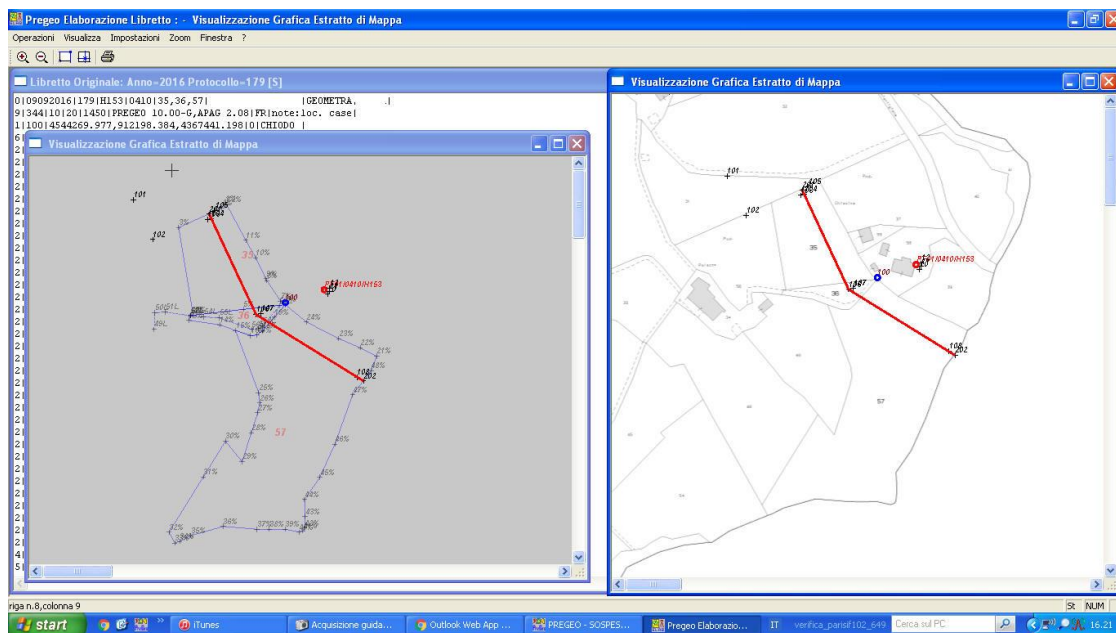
Pregeo Elaborazione Libretto : - Visualizzazione Grafica Estratto di Mappa

Operazioni Visualizza Impostazioni Zoom Finestra ?

Libretto Originale: Anno=2016 Protocollo=179 [S]

0|09092016|179|H153|0410|35,36,57| |GEOMETRA. .|
9|344|10|20|1450|PREGEO 10.00-G,APAG 2.08|FR|note:loc. case|
1|100|4544269.977,912198.384,4367441.198|0|CHIODO |

Visualizzazione Grafica Estratto di Mappa

101
102
105
106
35
36
57
100
107
108
202
PF01/0410/H153

Visualizzazione Grafica Estratto di Mappa

101
102
105
104
35
36
57
100
107
108
202
PF01/0410/H153

riga n.8,colonna 9

St NUM

start

iTunes

Acquisizione guida...

Outlook Web App ...

PREGEO - SOSPES...

Pregeo Elaborazio...

IT verifica_parsif102_649

Cerca sul PC

16.21